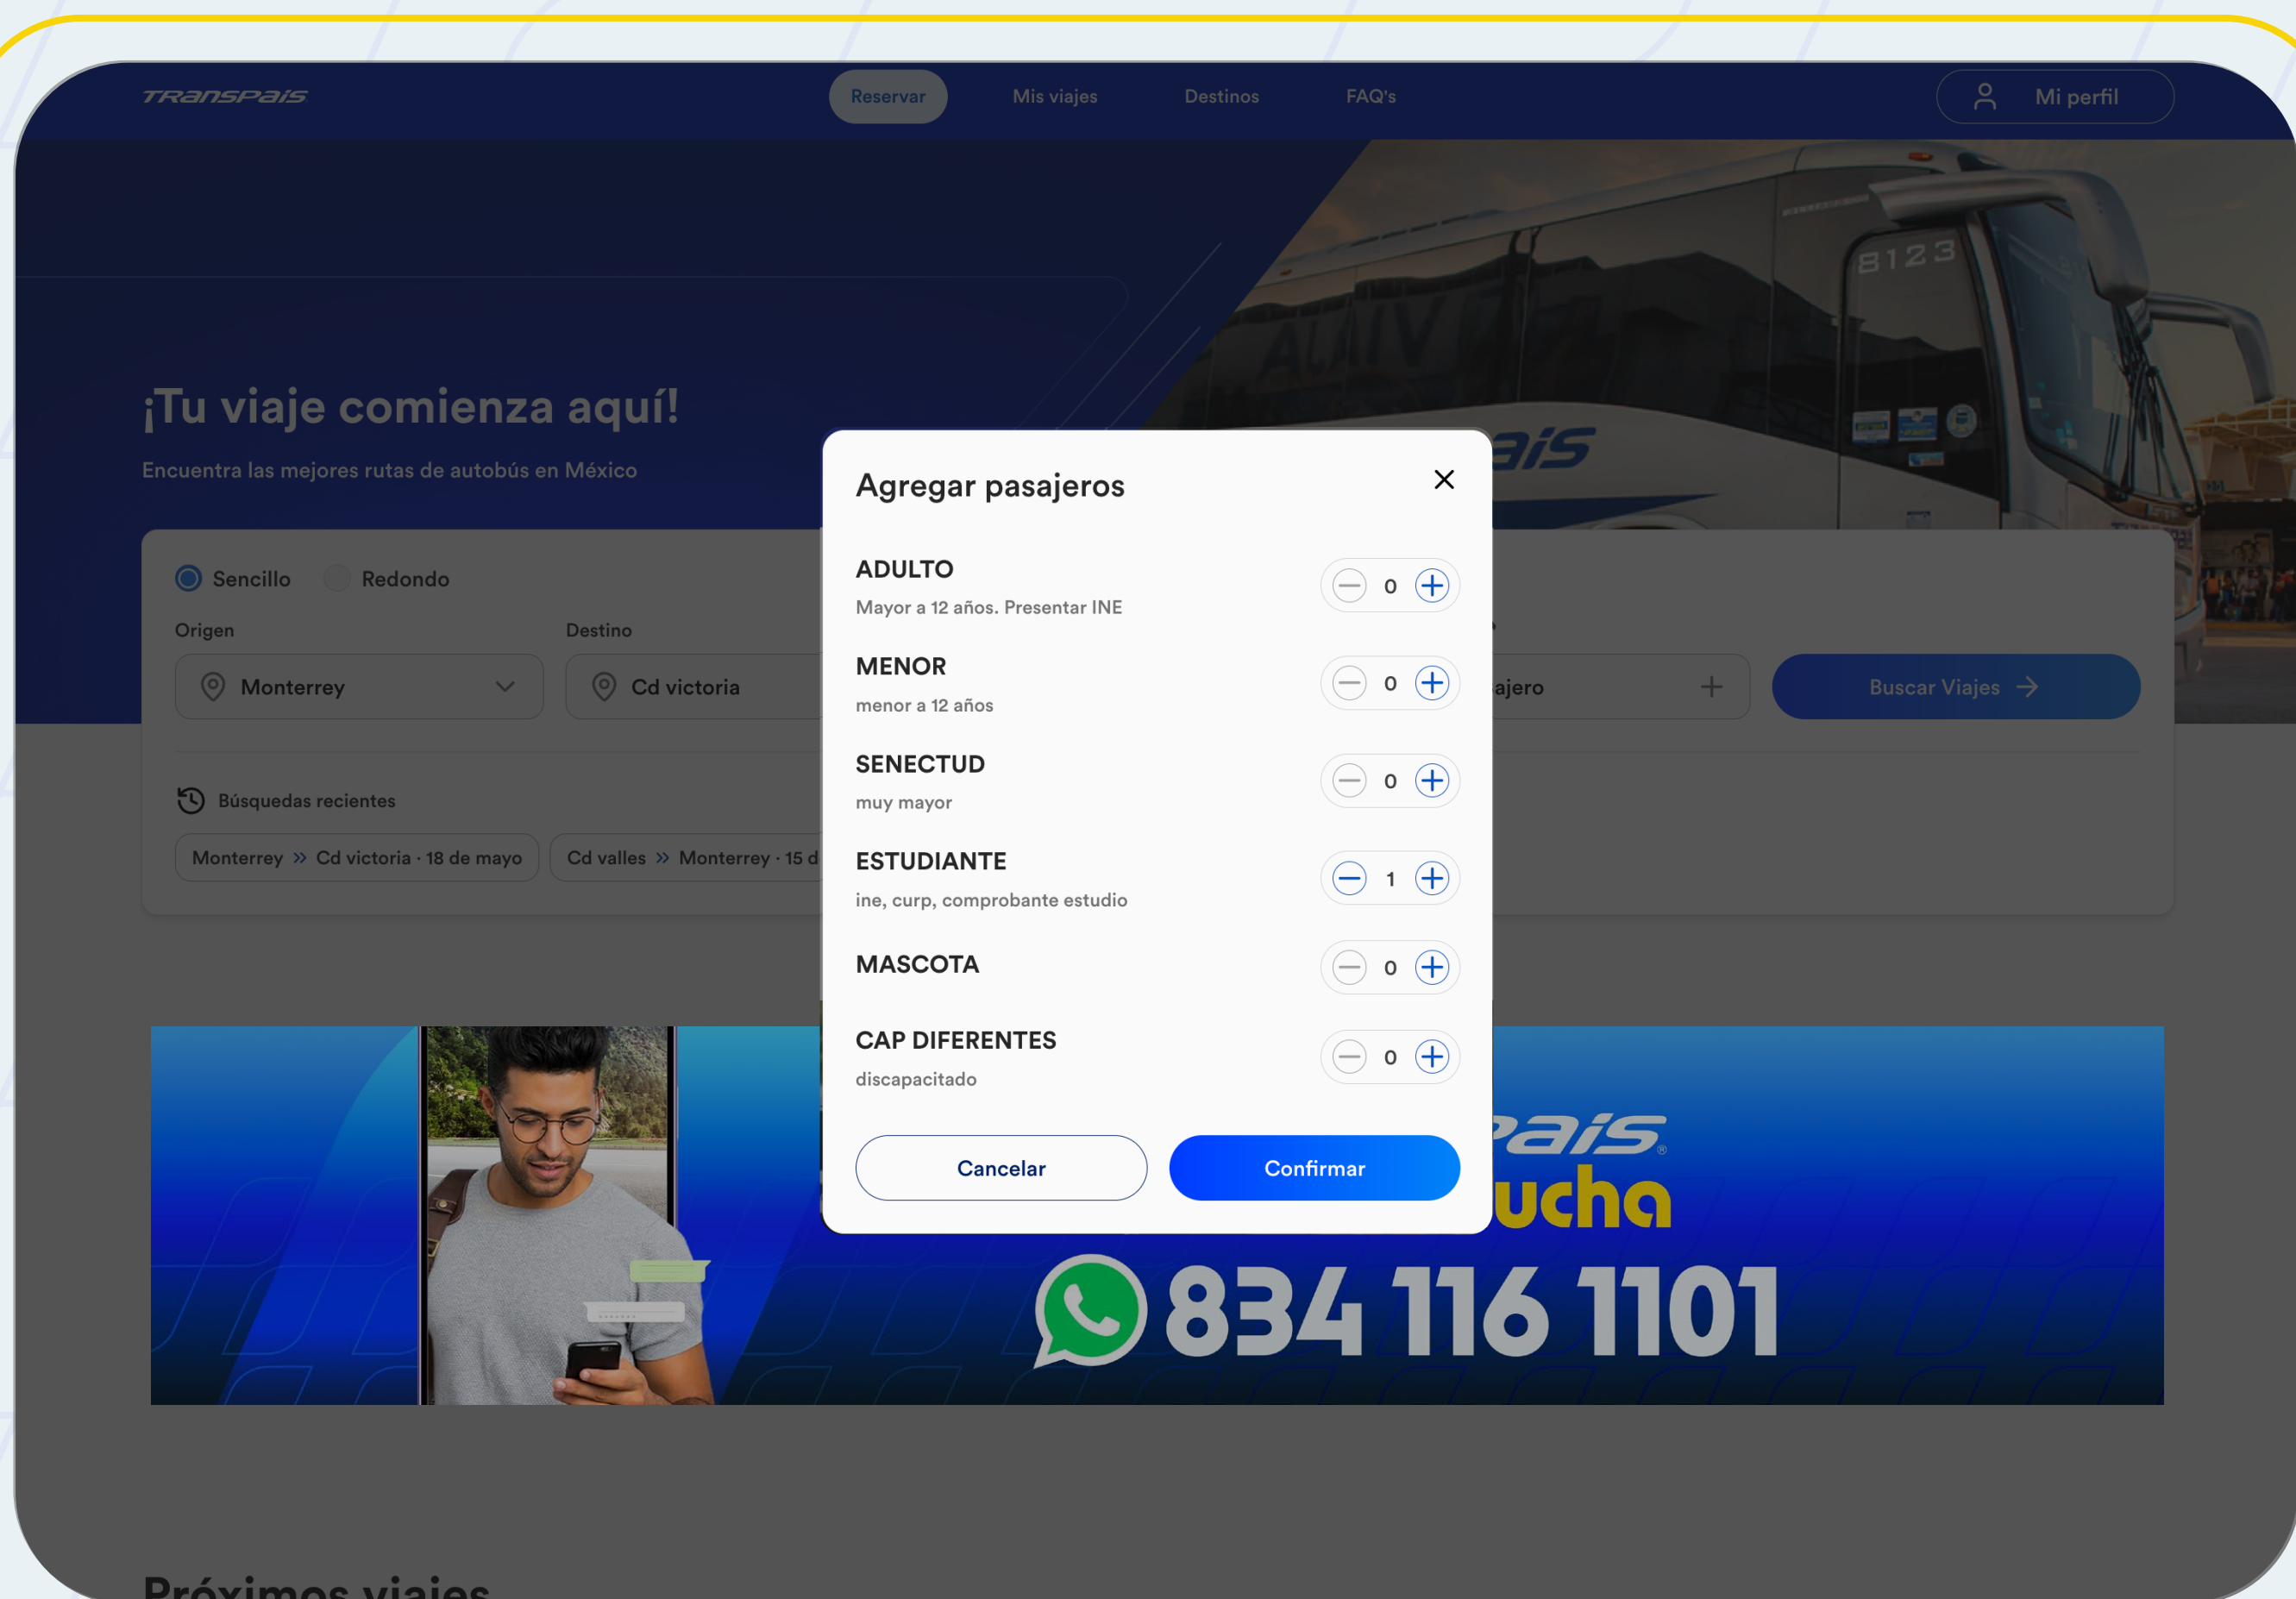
TRANSPAIS

Reservar Mis viajes Destinos FAQ's

Mi perfil

¡Tu viaje comienza aquí!

Encuentra las mejores rutas de autobús en México

Sencillo Redondo

Origen
Monterrey

Destino
Cd victoria

ajero

Buscar Viajes

Búsquedas recientes

Monterrey » Cd victoria · 18 de mayo

Cd valles » Monterrey · 15 d

8123

ais

Agregar pasajeros

ADULTO
Mayor a 12 años. Presentar INE
0

MENOR
menor a 12 años
0

SENECTUD
muy mayor
0

ESTUDIANTE
ine, curp, comprobante estudio
1

MASCOTA
0

CAP DIFERENTES
discapacitado
0

Cancelar Confirmar

ais
ucha

834 116 1101

Próximos viajes